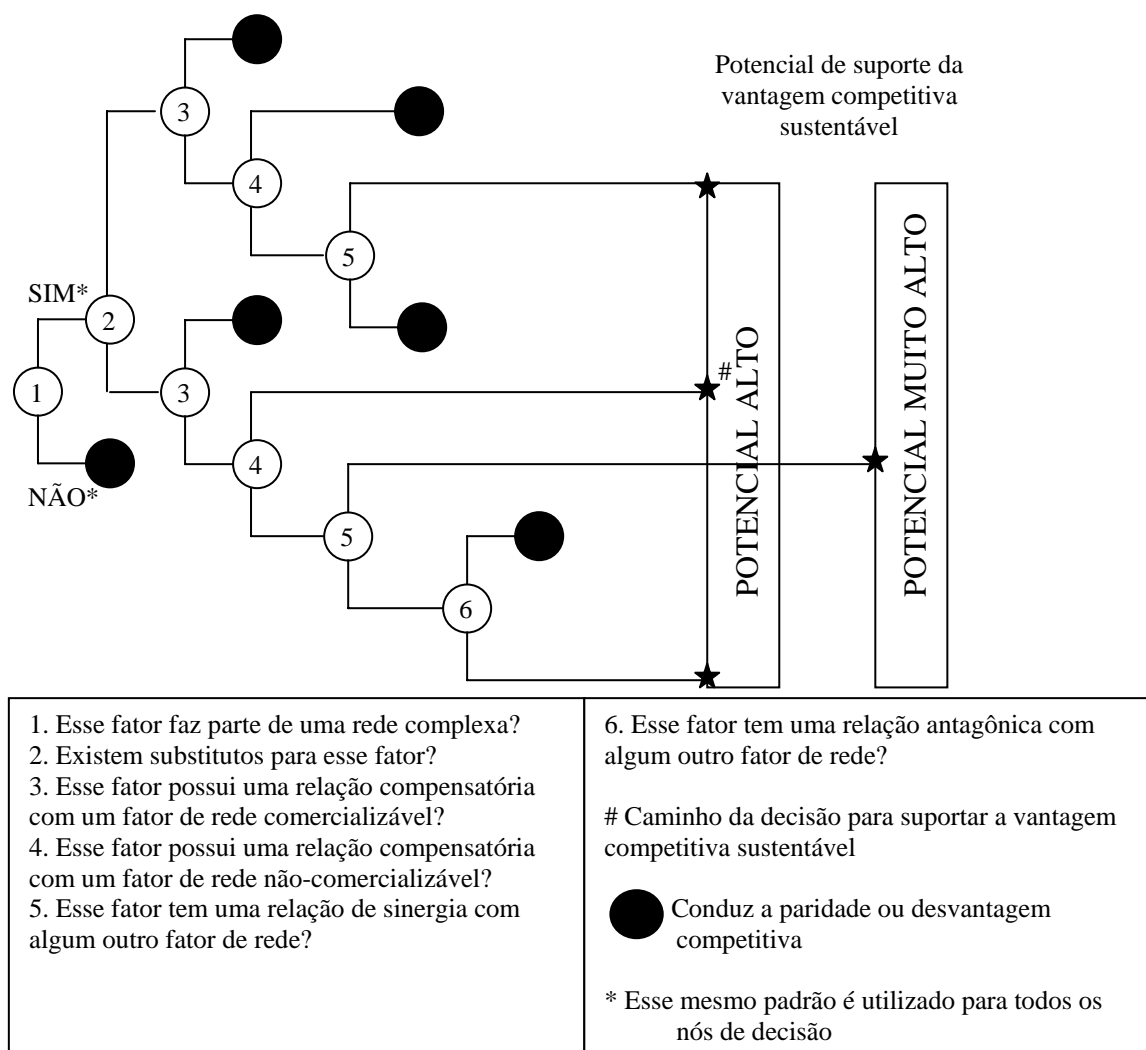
Potencial de suporte da vantagem competitiva sustentável

3

4

5

SIM*

2

3

1

#

4

NÃO*

5

6

POTENCIAL ALTO

POTENCIAL MUITO ALTO

1. Esse fator faz parte de uma rede complexa?
2. Existem substitutos para esse fator?
3. Esse fator possui uma relação compensatória com um fator de rede comercializável?
4. Esse fator possui uma relação compensatória com um fator de rede não-comercializável?
5. Esse fator tem uma relação de sinergia com algum outro fator de rede?

6. Esse fator tem uma relação antagônica com algum outro fator de rede?

# Caminho da decisão para suportar a vantagem competitiva sustentável

Conduz a paridade ou desvantagem competitiva

* Esse mesmo padrão é utilizado para todos os nós de decisão